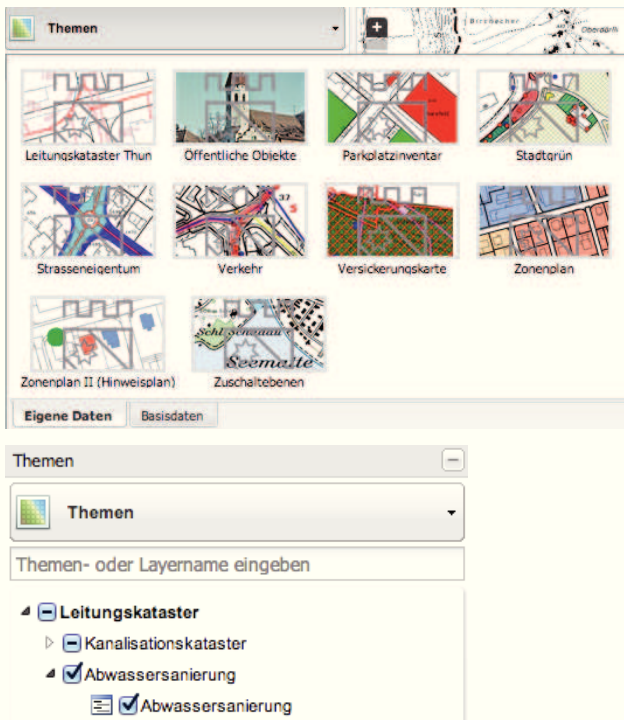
Themen

Leitungskataster Thun
Öffentliche Objekte
Parkplatzinventar
Stadtgrün
Strasseneigentum
Verkehr
Versickerungskarte
Zonenplan
Zonenplan II (Hinweisplan)
Zuschaltebenen

Eigene Daten
Basisdaten

Themen

Themen

Themen- oder Layername eingeben

Leitungskataster
Kanalisationskataster
Abwassersanierung
Abwassersanierung